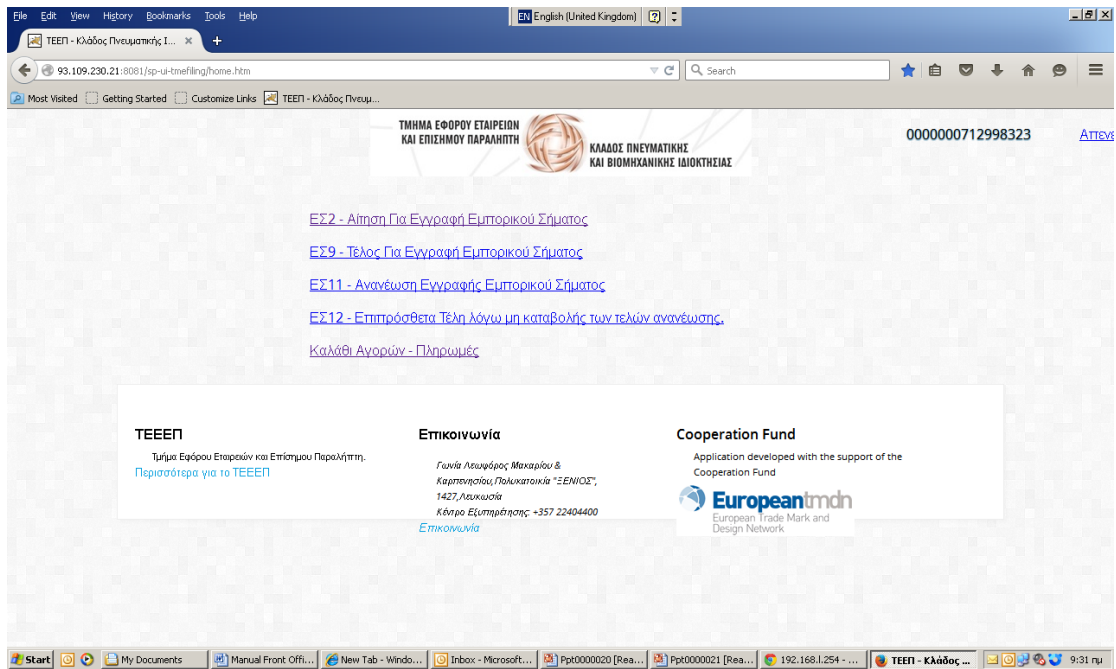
File Edit View History Bookmarks Tools Help
EN English (United Kingdom)
ΤΕΕΠ - Κλάδος Πνευματικής Ι... ×
+
93.109.230.21:8081/sp-ui-tmefiling/home.htm
Search
Most Visited Getting Started Customize Links ΤΕΕΠ - Κλάδος Πνευμ...

ΤΜΗΜΑ ΕΦΟΡΟΥ ΕΤΑΙΡΕΙΩΝ ΚΑΙ ΕΠΙΣΗΜΟΥ ΠΑΡΑΛΗΠΤΗ
ΚΛΑΔΟΣ ΠΝΕΥΜΑΤΙΚΗΣ ΚΑΙ ΒΙΟΜΗΧΑΝΙΚΗΣ ΙΔΙΟΚΤΗΣΙΑΣ

000000712998323
Απεν

ΕΣ2 - Αίτηση Για Εγγραφή Εμπορικού Σήματος

ΕΣ9 - Τέλος Για Εγγραφή Εμπορικού Σήματος

ΕΣ11 - Ανανέωση Εγγραφής Εμπορικού Σήματος

ΕΣ12 - Επιπρόσθετα Τέλη λόγω μη καταβολής των τελών ανανέωσης.

Καλάθι Αγορών - Πληρωμές

ΤΕΕΕΠ
Τμήμα Εφόρου Εταιρειών και Επίσημου Παραλήπτη.
Περισσότερα για το ΤΕΕΕΠ

Επικοινωνία
Γωνία Λεωφόρος Μακαρίου & Καρπενησίου,Πολυκατοικία "ΞΕΝΙΟΣ", 1427,Λευκωσία
Κέντρο Εξυπηρέτησης: +357 22404400
Επικοινωνία

Cooperation Fund
Application developed with the support of the Cooperation Fund
Europeantmdn
European Trade Mark and Design Network

Start My Documents Manual Front Offi... New Tab - Windo... Inbox - Microsoft... Ppt0000020 [Rea... Ppt0000021 [Rea... 192.168.1.254 - ... ΤΕΕΠ - Κλάδος ... 9:31 πμ